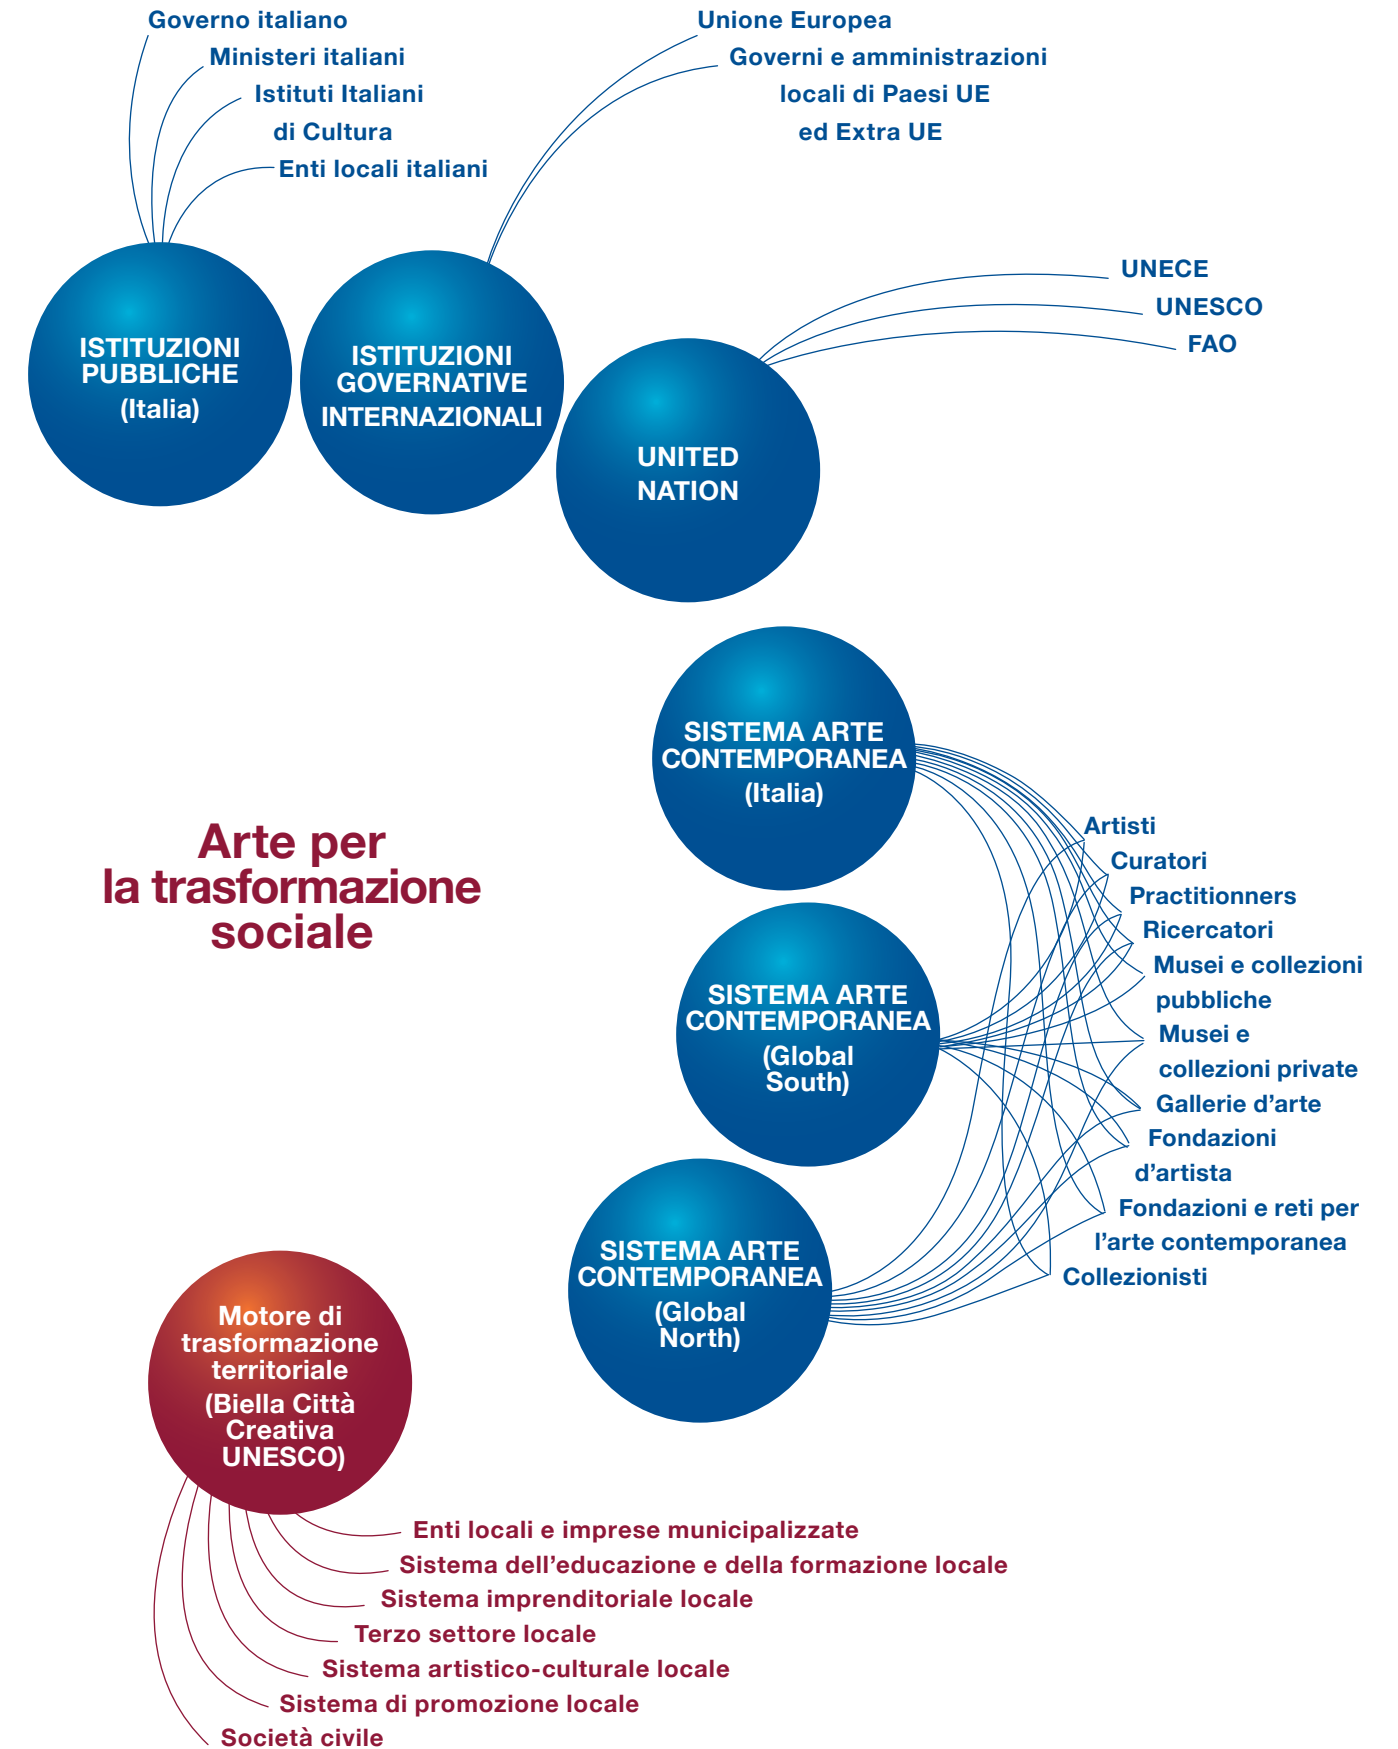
Governo italiano
Ministeri italiani
Istituti Italiani di Cultura
Enti locali italiani

ISTITUZIONI PUBBLICHE (Italia)

Unione Europea
Governi e amministrazioni locali di Paesi UE ed Extra UE

ISTITUZIONI GOVERNATIVE INTERNAZIONALI

UNECE
UNESCO
FAO

UNITED NATION

SISTEMA ARTE CONTEMPORANEA (Italia)

Arte per la trasformazione sociale

SISTEMA ARTE CONTEMPORANEA (Global South)

SISTEMA ARTE CONTEMPORANEA (Global North)

Artisti
Curatori
Practitionners
Ricercatori
Musei e collezioni pubbliche
Musei e collezioni private
Gallerie d'arte
Fondazioni d'artista
Fondazioni e reti per l'arte contemporanea
Collezionisti

Motore di trasformazione territoriale (Biella Città Creativa UNESCO)

Enti locali e imprese municipalizzate
Sistema dell'educazione e della formazione locale
Sistema imprenditoriale locale
Terzo settore locale
Sistema artistico-culturale locale
Sistema di promozione locale
Società civile